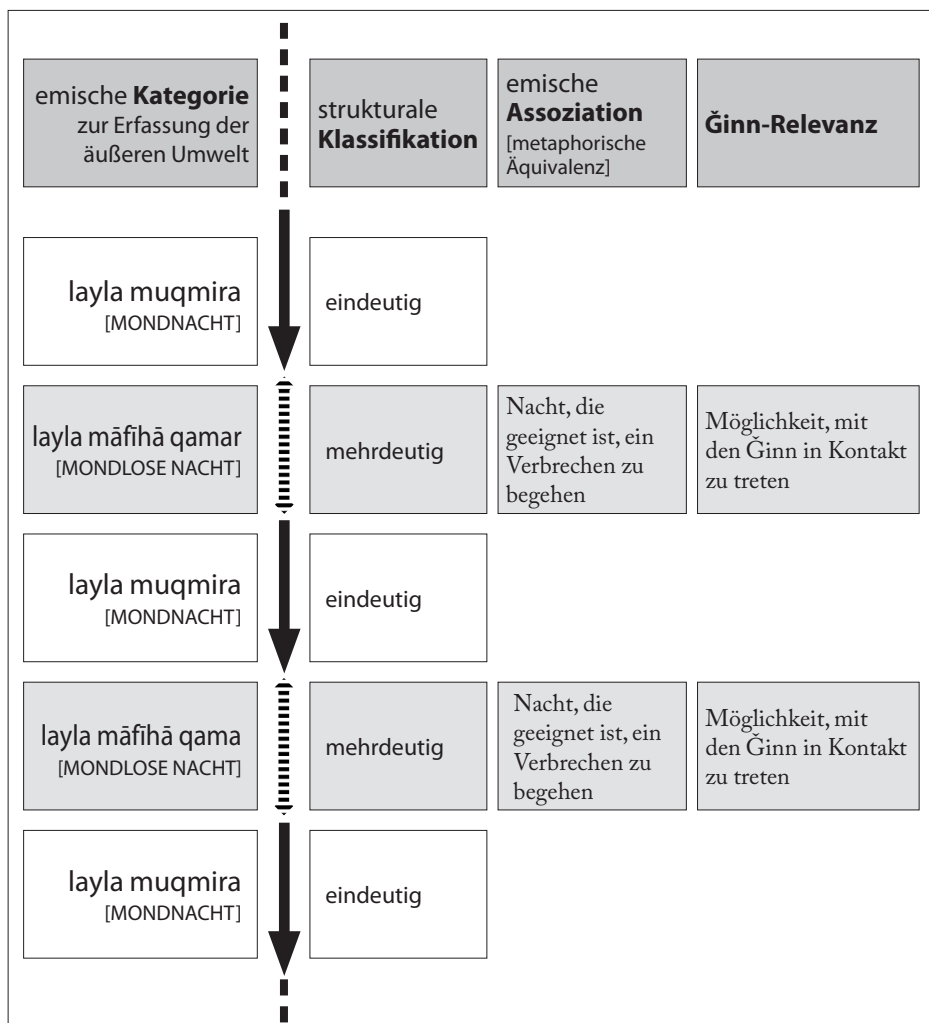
| emische **Kategorie** zur Erfassung der äußeren Umwelt | strukturale **Klassifikation** | emische **Assoziation** [metaphorische Äquivalenz] | **Ǧinn-Relevanz** |
|---|---|---|---|
| layla muqmira [MONDNACHT] | eindeutig | | |
| layla māfīhā qamar [MONDLOSE NACHT] | mehrdeutig | Nacht, die geeignet ist, ein Verbrechen zu begehen | Möglichkeit, mit den Ǧinn in Kontakt zu treten |
| layla muqmira [MONDNACHT] | eindeutig | | |
| layla māfīhā qama [MONDLOSE NACHT] | mehrdeutig | Nacht, die geeignet ist, ein Verbrechen zu begehen | Möglichkeit, mit den Ǧinn in Kontakt zu treten |
| layla muqmira [MONDNACHT] | eindeutig | | |